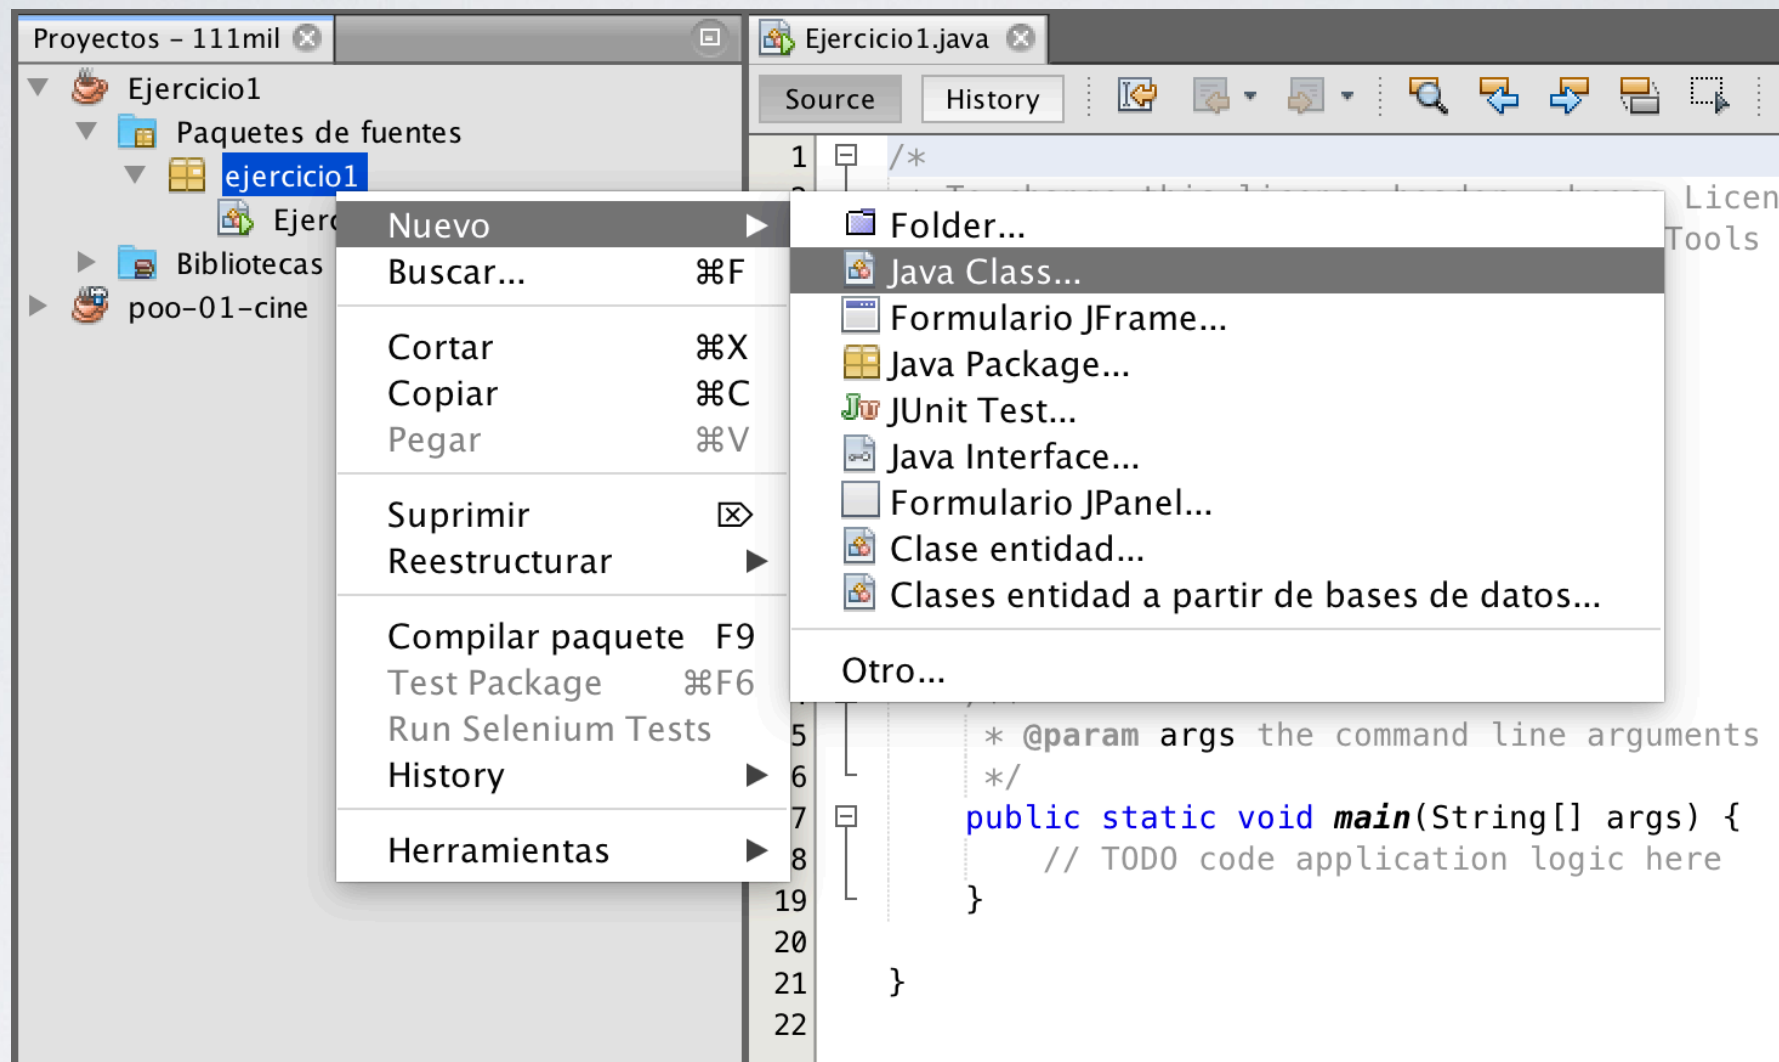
Proyectos - 111mil

Ejercicio1
Paquetes de fuentes
ejercicio1
Ejer
Bibliotecas
poo-01-cine

Ejercicio1.java

Source History

1 /*
Licen
Tools

Nuevo
Buscar... ⌘F
Cortar ⌘X
Copiar ⌘C
Pegar ⌘V
Suprimir
Reestructurar
Compilar paquete F9
Test Package ⌘F6
Run Selenium Tests
History
Herramientas

Folder...
Java Class...
Formulario JFrame...
Java Package...
JUnit Test...
Java Interface...
Formulario JPanel...
Clase entidad...
Clases entidad a partir de bases de datos...
Otro...

5 * @param args the command line arguments
6 */
7 public static void main(String[] args) {
8 // TODO code application logic here
19 }
20
21 }
22